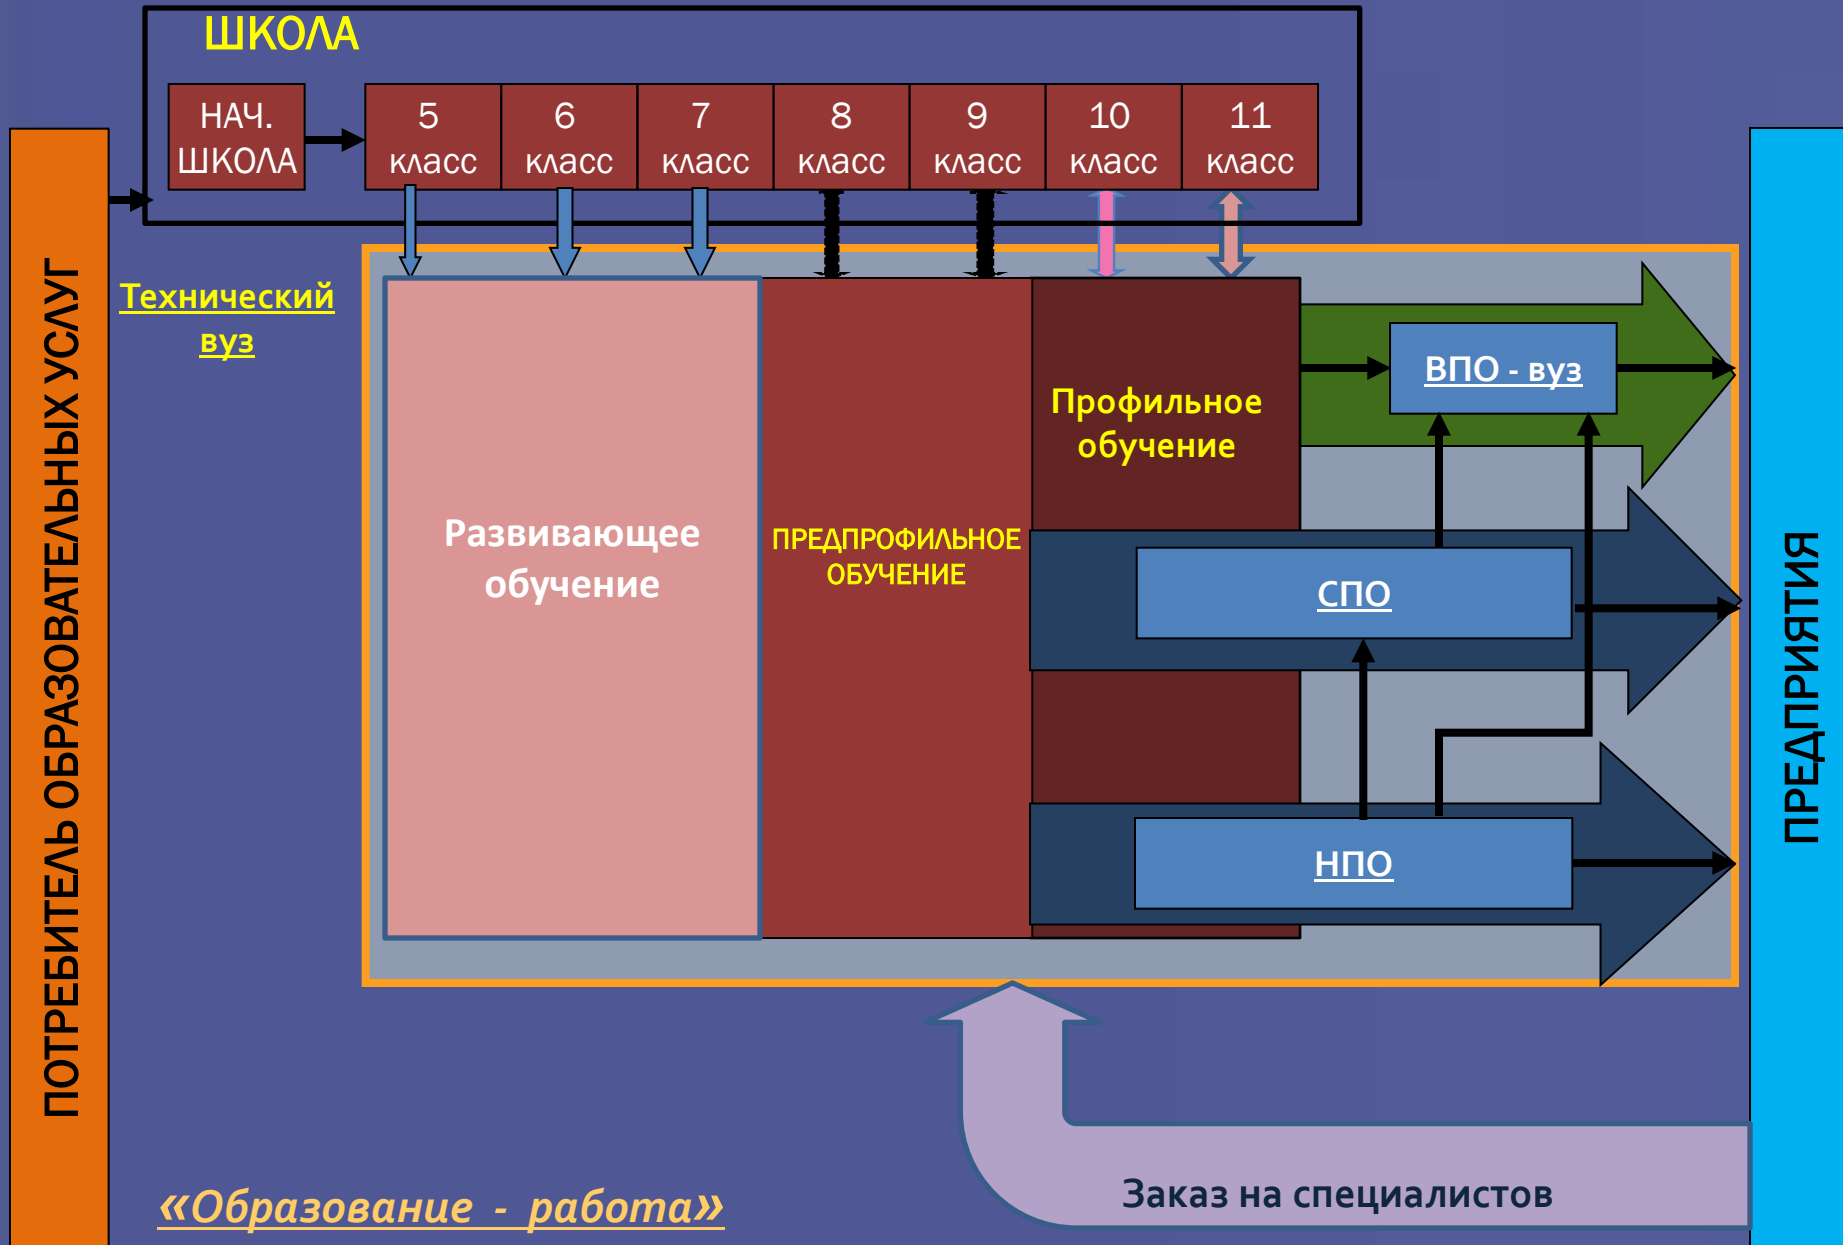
ШКОЛА

НАЧ. ШКОЛА

5 класс

6 класс

7 класс

8 класс

9 класс

10 класс

11 класс

ПОТРЕБИТЕЛЬ ОБРАЗОВАТЕЛЬНЫХ УСЛУГ

Технический вуз

Развивающее обучение

ПРЕДПРОФИЛЬНОЕ ОБУЧЕНИЕ

Профильное обучение

ВПО - вуз

СПО

НПО

ПРЕДПРИЯТИЯ

Заказ на специалистов

«Образование - работа»